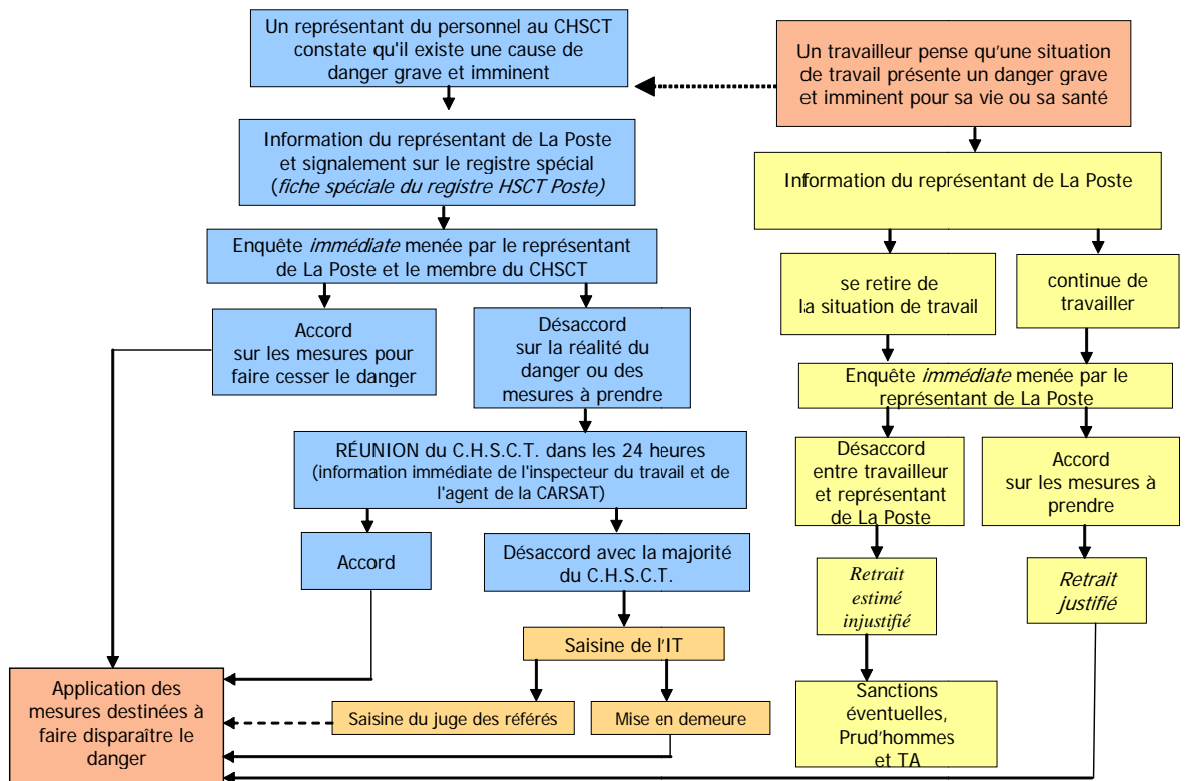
Un représentant du personnel au CHSCT constate qu'il existe une cause de danger grave et imminent

Un travailleur pense qu'une situation de travail présente un danger grave et imminent pour sa vie ou sa santé

Information du représentant de La Poste et signalement sur le registre spécial (*fiche spéciale du registre HSCT Poste)*

Information du représentant de La Poste

Enquête *immédiate* menée par le représentant de La Poste et le membre du CHSCT

se retire de la situation de travail

continue de travailler

Accord sur les mesures pour faire cesser le danger

Désaccord sur la réalité du danger ou des mesures à prendre

Enquête *immédiate* menée par le représentant de La Poste

RÉUNION du C.H.S.C.T. dans les 24 heures (information immédiate de l'inspecteur du travail et de l'agent de la CARSAT)

Désaccord entre travailleur et représentant de La Poste

Accord sur les mesures à prendre

Accord

Désaccord avec la majorité du C.H.S.C.T.

*Retrait estimé injustifié*

*Retrait justifié*

Saisine de l'IT

Application des mesures destinées à faire disparaître le danger

Saisine du juge des référés

Mise en demeure

Sanctions éventuelles, Prud'hommes et TA